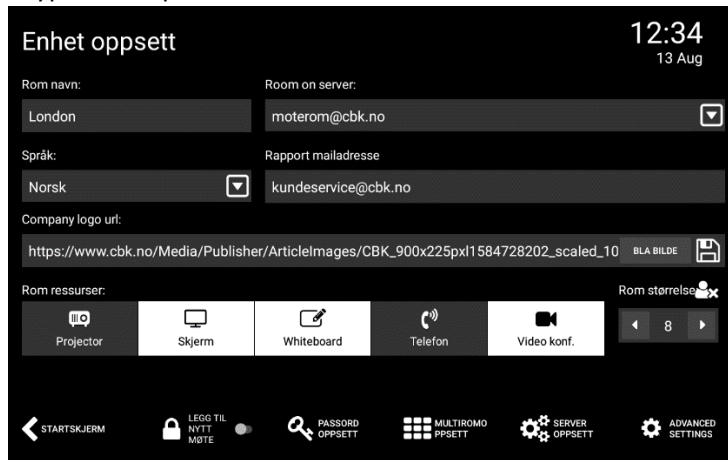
Enhet oppsett

12:34
13 Aug

Rom navn:
London

Room on server:
moterom@cbk.no

Språk:
Norsk

Rapport mailadresse
kundeservice@cbk.no

Company logo url:
https://www.cbk.no/Media/Publisher/ArticleImages/CBK_900x225pxl1584728202_scaled_10

BLA BILDE

Rom ressurser:

Rom størrelse

Projector
Skjerm
Whiteboard
Telefon
Video konf.

8

STARTSKJERM
LEGG TIL NYTT MØTE
PASSORD OPPSETT
MULTIROMO PPSETT
SERVER OPPSETT
ADVANCED SETTINGS